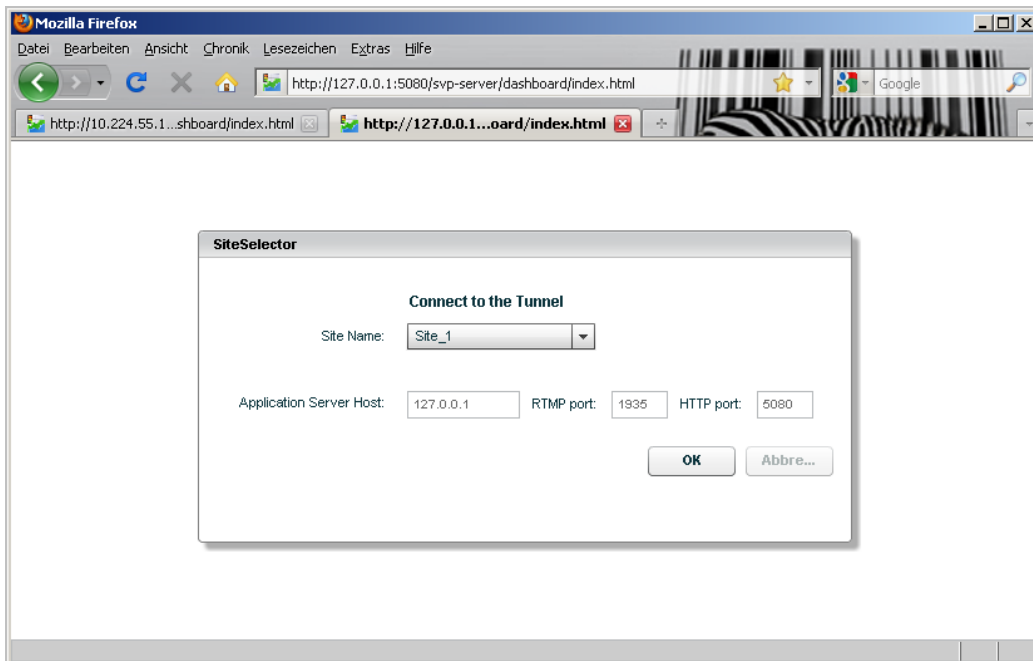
Mozilla Firefox

Datei Bearbeiten Ansicht Chronik Lesezeichen Extras Hilfe

http://127.0.0.1:5080/svp-server/dashboard/index.html

Google

http://10.224.55.1...shboard/index.html

http://127.0.0.1...oard/index.html

SiteSelector

Connect to the Tunnel

Site Name: Site_1

Application Server Host: 127.0.0.1 RTMP port: 1935 HTTP port: 5080

OK Abbre...